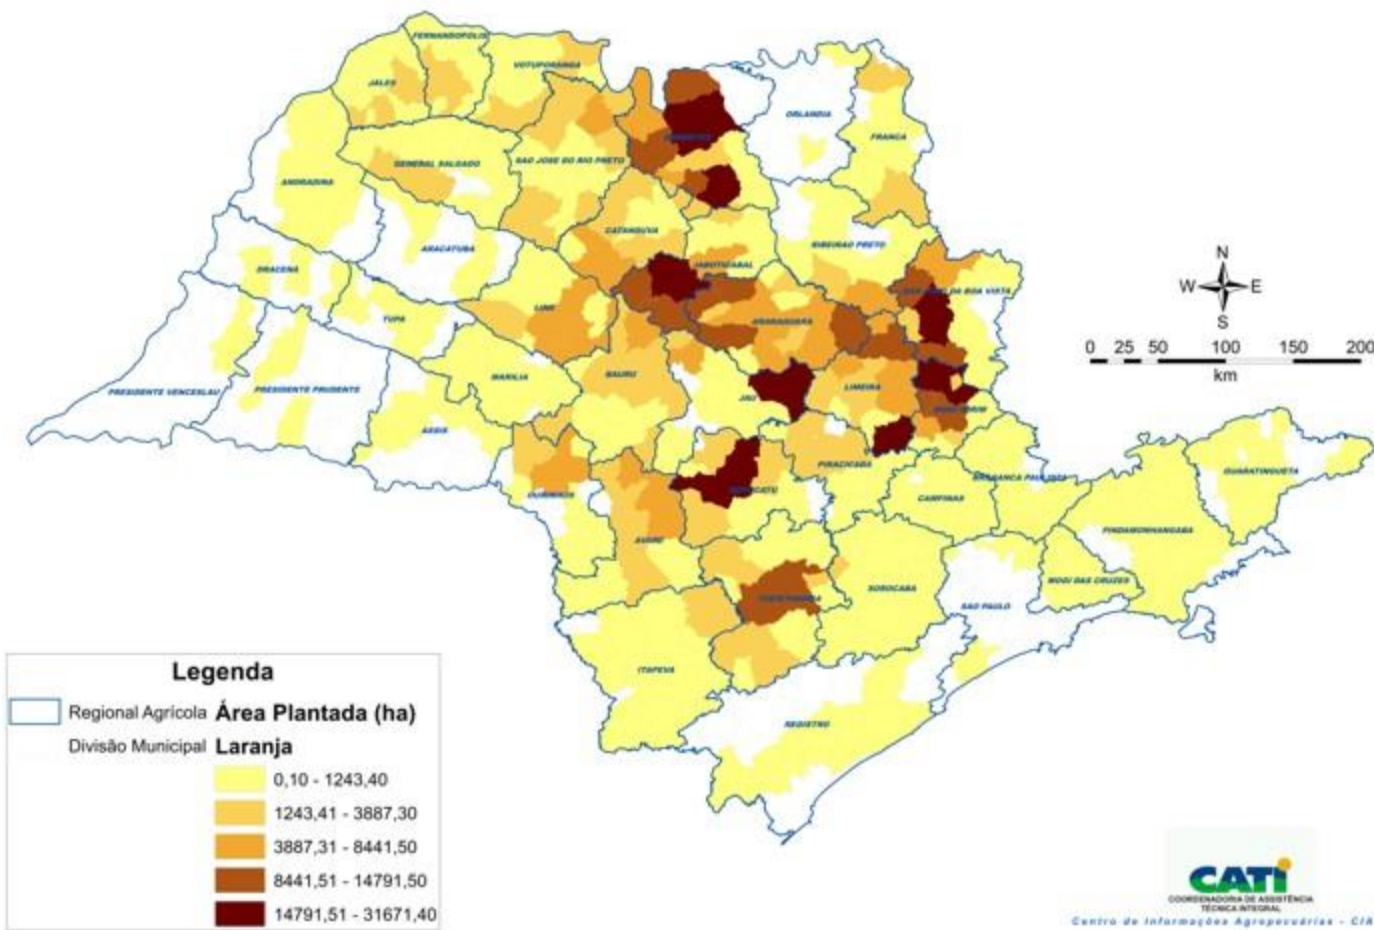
FERNANDOPOLIS
JALES
VOTUPORANGA
BARRETOS
ORLANDIA
FRANCA
GENERAL SALGADO
SAO JOSE DO RIO PRETO
ANDRADINA
CATANDUVA
ARACATUBA
RIBEIRAO PRETO
JABOTICABAL
DRACENA
LINS
SAO JOAO DA BOA VISTA
TUPA
ARARAQUARA
MARILIA
BAURU
PRESIDENTE VENCESLAU
PRESIDENTE PRUDENTE
JAU
LIMEIRA
ASSIS
MOGI MIRIM
PIRACICABA
BRAGANCA PAULISTA
GUARATINGUETA
OURINHOS
BOTUCATU
CAMPINAS
PINDAMONHANGABA
AVARE
ITAPETININGA
SOROCABA
MOGI DAS CRUZES
SAO PAULO
ITAPEVA
REGISTRO

N
W
E
S
0 25 50 100 150 200
km

Legenda
Regional Agrícola Área Plantada (ha)
Divisão Municipal Laranja
0,10 - 1243,40
1243,41 - 3887,30
3887,31 - 8441,50
8441,51 - 14791,50
14791,51 - 31671,40

CATI
COORDENADORIA DE ASSISTÊNCIA TÉCNICA INTEGRAL
Centro de Informações Agropecuárias - CIA